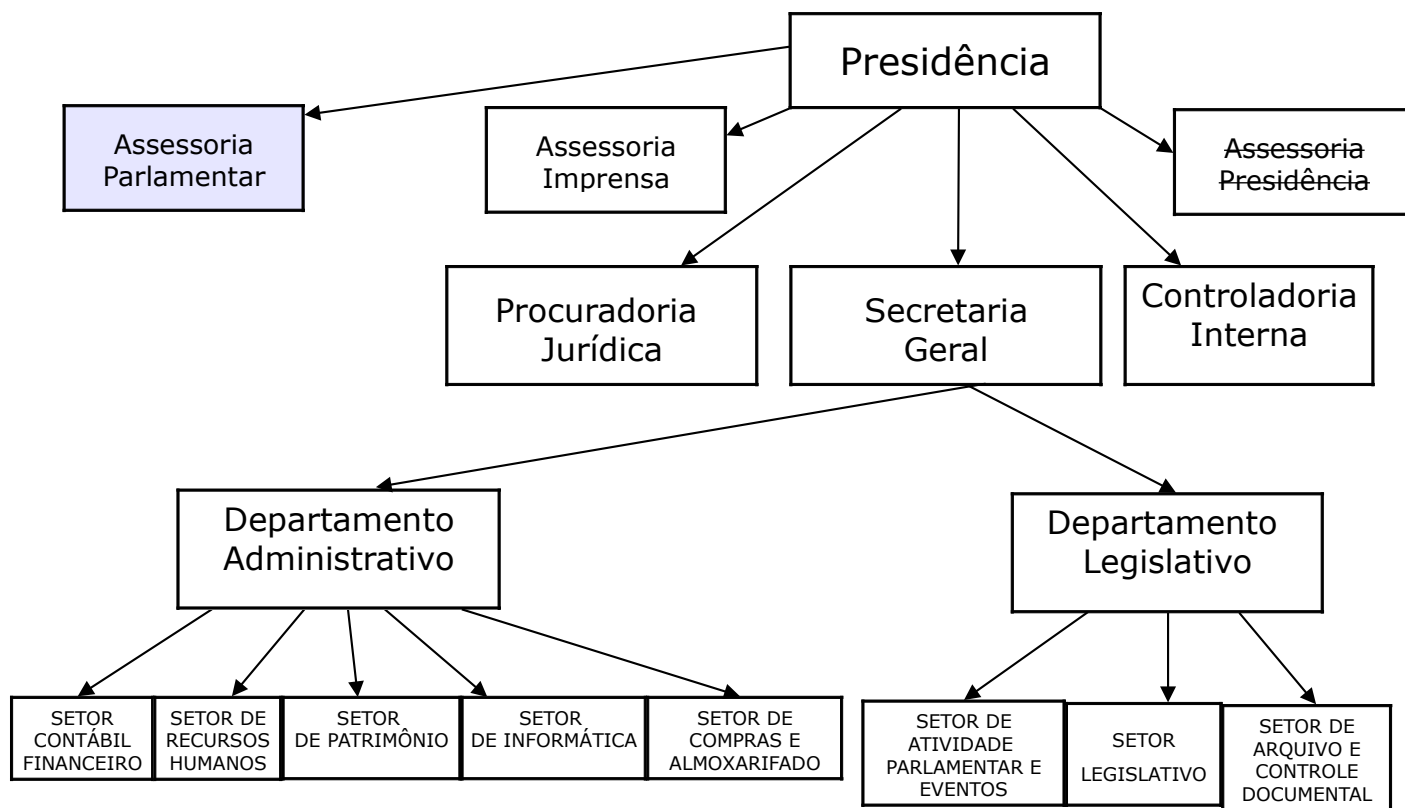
Presidência

Assessoria Parlamentar

Assessoria Imprensa

~~Assessoria Presidência~~

Procuradoria Jurídica

Secretaria Geral

Controladoria Interna

Departamento Administrativo

Departamento Legislativo

SETOR CONTÁBIL FINANCEIRO

SETOR DE RECURSOS HUMANOS

SETOR DE PATRIMÔNIO

SETOR DE INFORMÁTICA

SETOR DE COMPRAS E ALMOXARIFADO

SETOR DE ATIVIDADE PARLAMENTAR E EVENTOS

SETOR LEGISLATIVO

SETOR DE ARQUIVO E CONTROLE DOCUMENTAL